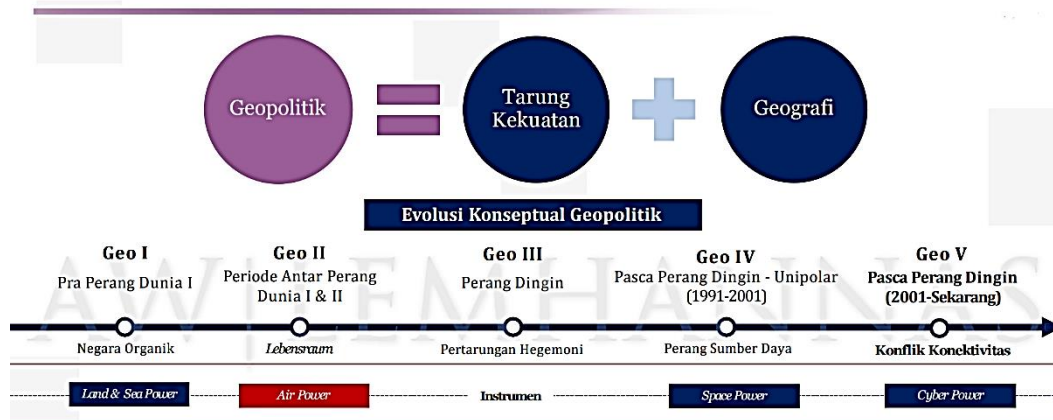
Geopolitik = Tarung Kekuatan + Geografi

Evolusi Konseptual Geopolitik

Geo I
Pra Perang Dunia I
Negara Organik

Geo II
Periode Antar Perang Dunia I & II
Lebensraum

Geo III
Perang Dingin
Pertarungan Hegemoni

Geo IV
Pasca Perang Dingin - Unipolar (1991-2001)
Perang Sumber Daya

Geo V
Pasca Perang Dingin (2001-Sekarang)
Konflik Konektivitas

LEMHANNAS

Land & Sea Power
Air Power
Instrumen
Space Power
Cyber Power